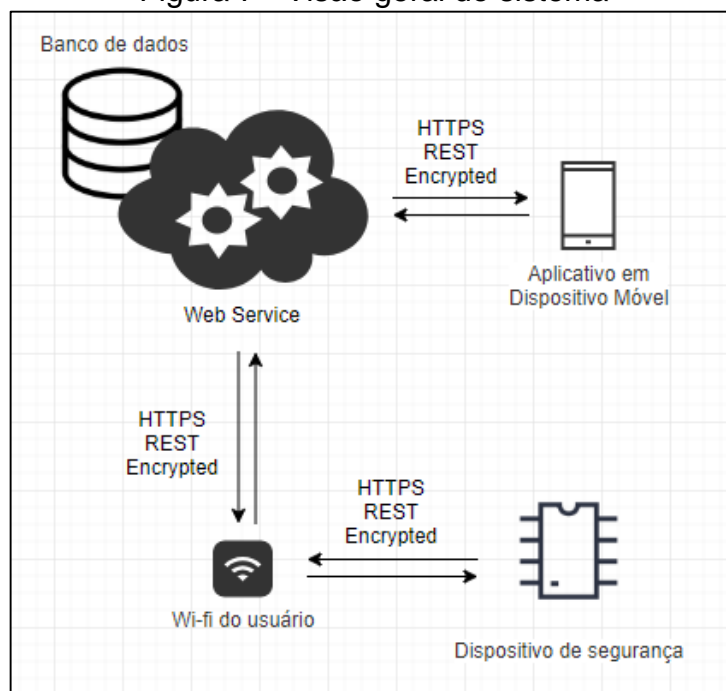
Figura 7 – Visão geral do sistema

Banco de dados

HTTPS
REST
Encrypted

Web Service

Aplicativo em Dispositivo Móvel

HTTPS
REST
Encrypted

HTTPS
REST
Encrypted

Wi-fi do usuário

Dispositivo de segurança